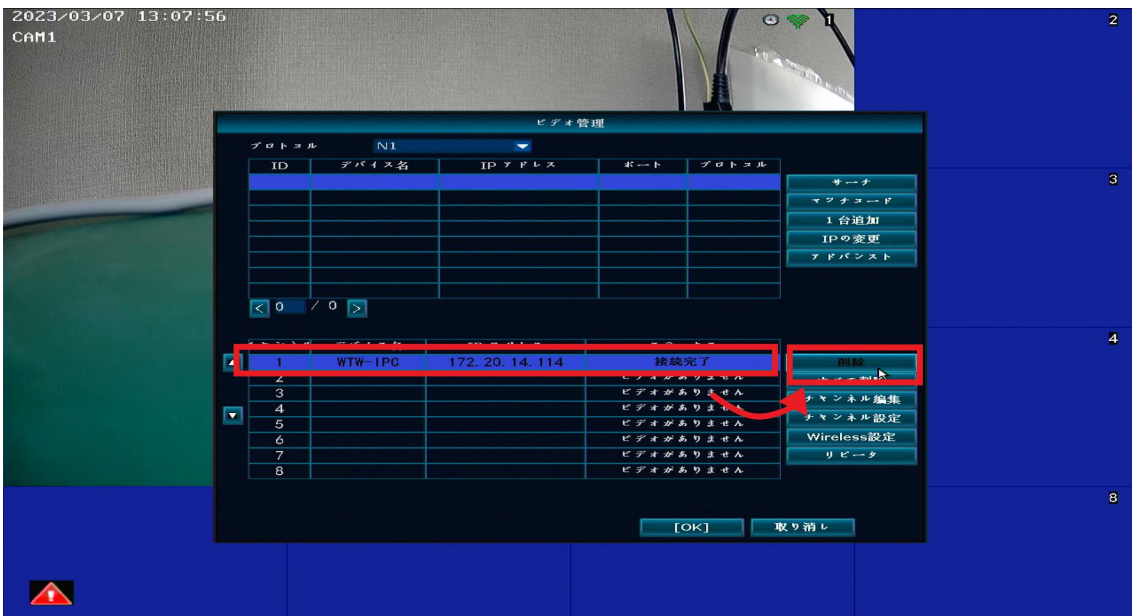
2023/03/07 13:07:56
CAM1

2

3

4

8

ビデオ管理

プロトコル N1

| ID | デバイス名 | IPアドレス | ポート | プロトコル |
|---|---|---|---|---|
| | | | | |

サーチ
マッチコード
1台追加
IPの変更
アドバンスト

< 0 / 0 >

| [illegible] | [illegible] | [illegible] | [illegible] |
|---|---|---|---|
| 1 | WTW-IPC | 172. 20. 14. 114 | 接続完了 |
| 2 | | | ビデオがありません |
| 3 | | | ビデオがありません |
| 4 | | | ビデオがありません |
| 5 | | | ビデオがありません |
| 6 | | | ビデオがありません |
| 7 | | | ビデオがありません |
| 8 | | | ビデオがありません |

削除
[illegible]
チャンネル編集
チャンネル設定
Wireless設定
リピータ

[OK]
取り消し